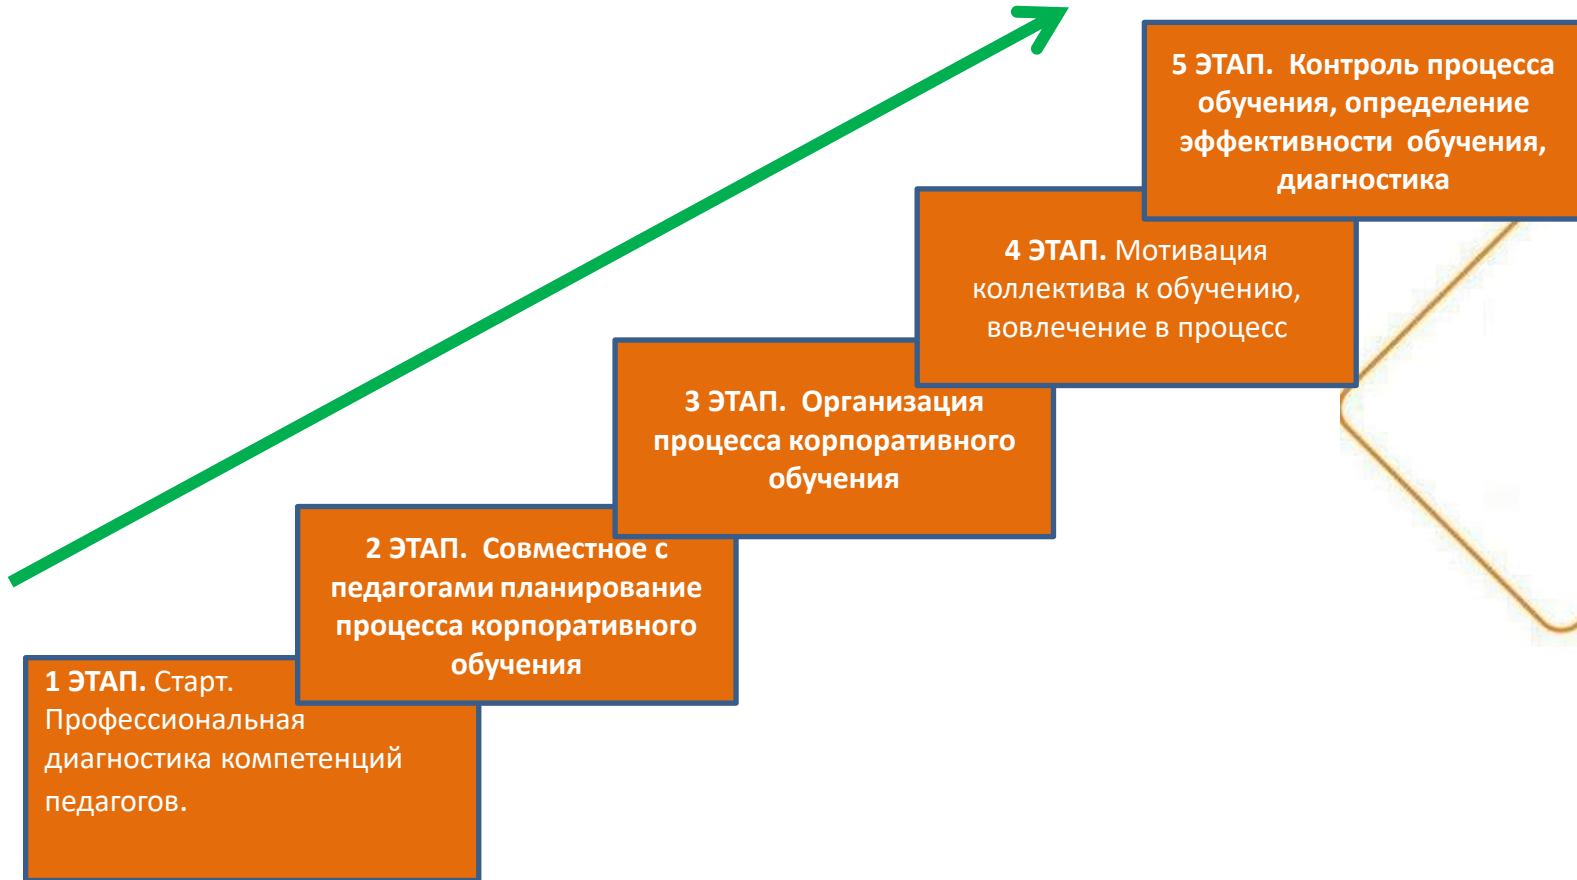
1 ЭТАП. Старт. Профессиональная диагностика компетенций педагогов.

2 ЭТАП. Совместное с педагогами планирование процесса корпоративного обучения

3 ЭТАП. Организация процесса корпоративного обучения

4 ЭТАП. Мотивация коллектива к обучению, вовлечение в процесс

5 ЭТАП. Контроль процесса обучения, определение эффективности обучения, диагностика